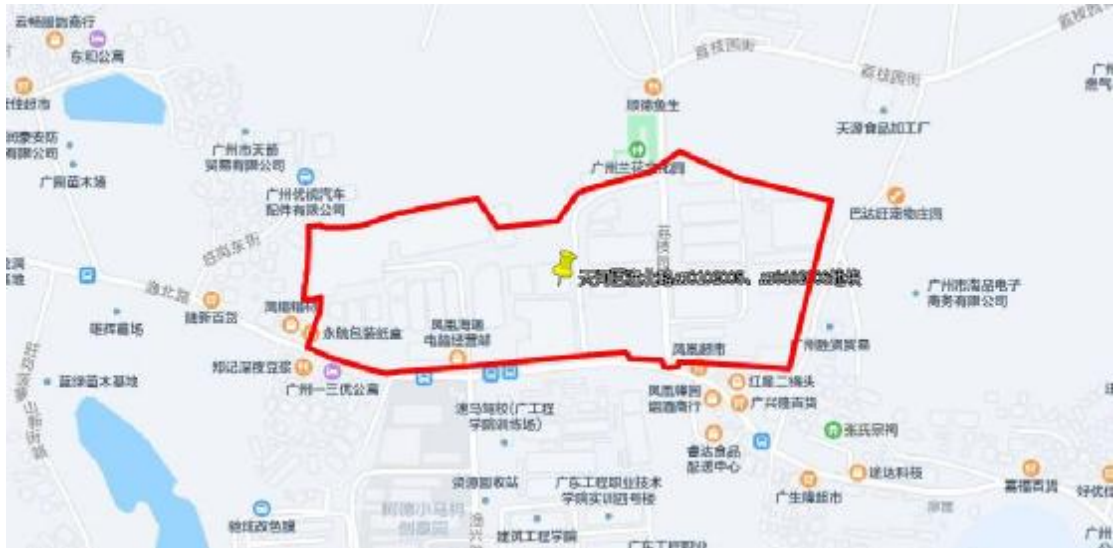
云畅明園商行
东和公寓
广州市天都贸易有限公司
广州优褀汽车配件有限公司
广园苗木场
天源食品加工厂
巴达旺宠物生活
广州兰花文化园
广州市海品电子商务有限公司
永航包装纸盒
凤凰湾猪电脑经营部
凤凰超市
腾新百货
邦记深夜豆浆
广州一三优公寓
红星二楼头
广兴隆百货
凤凰啤酒烟酒商行
鑫达食品配送中心
张氏宗祠
建达科技
广生隆超市
广东工程职业技术学院实训四号楼
建筑工程学院
资源回收站
驾校(广工程学院训练场)
蓝绿苗木基地
顺德鱼生
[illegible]